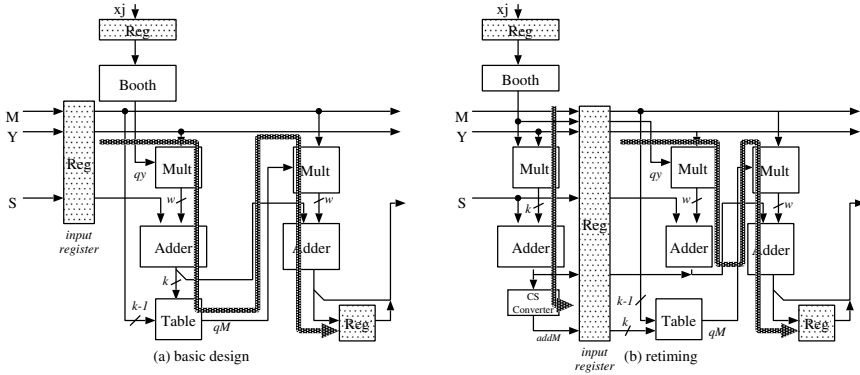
xj
Reg
Booth
M
Y
Reg
S
input register
Mult
qy
w
Adder
k
k-1
Table
qM
Mult
w
Adder
Reg
(a) basic design

xj
Reg
Booth
M
Y
Mult
k
Adder
CS Converter
addM
Reg
input register
Mult
qy
w
Adder
k-1
k
Table
qM
Mult
w
Adder
Reg
(b) retiming